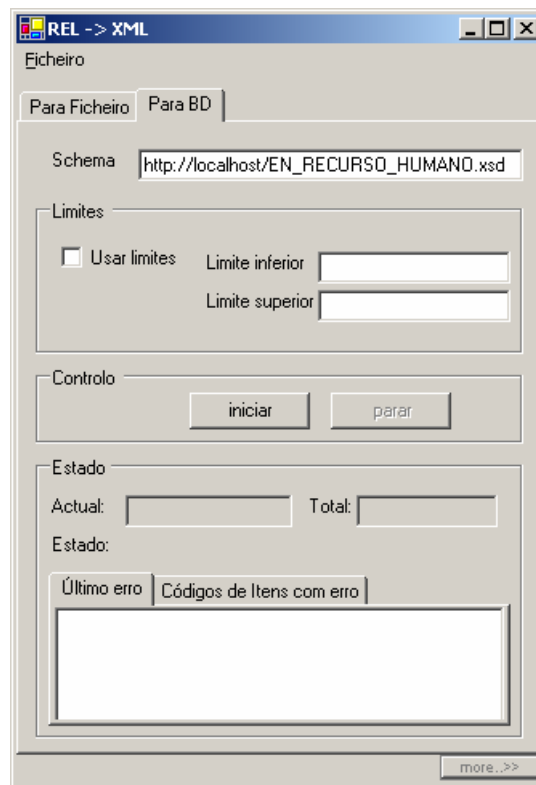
REL -> XML

Ficheiro

Para Ficheiro | Para BD

Schema http://localhost/EN_RECURSO_HUMANO.xsd

Limites

Usar limites

Limite inferior

Limite superior

Controlo

iniciar

parar

Estado

Actual:

Total:

Estado:

Último erro | Códigos de Itens com erro

more..>>